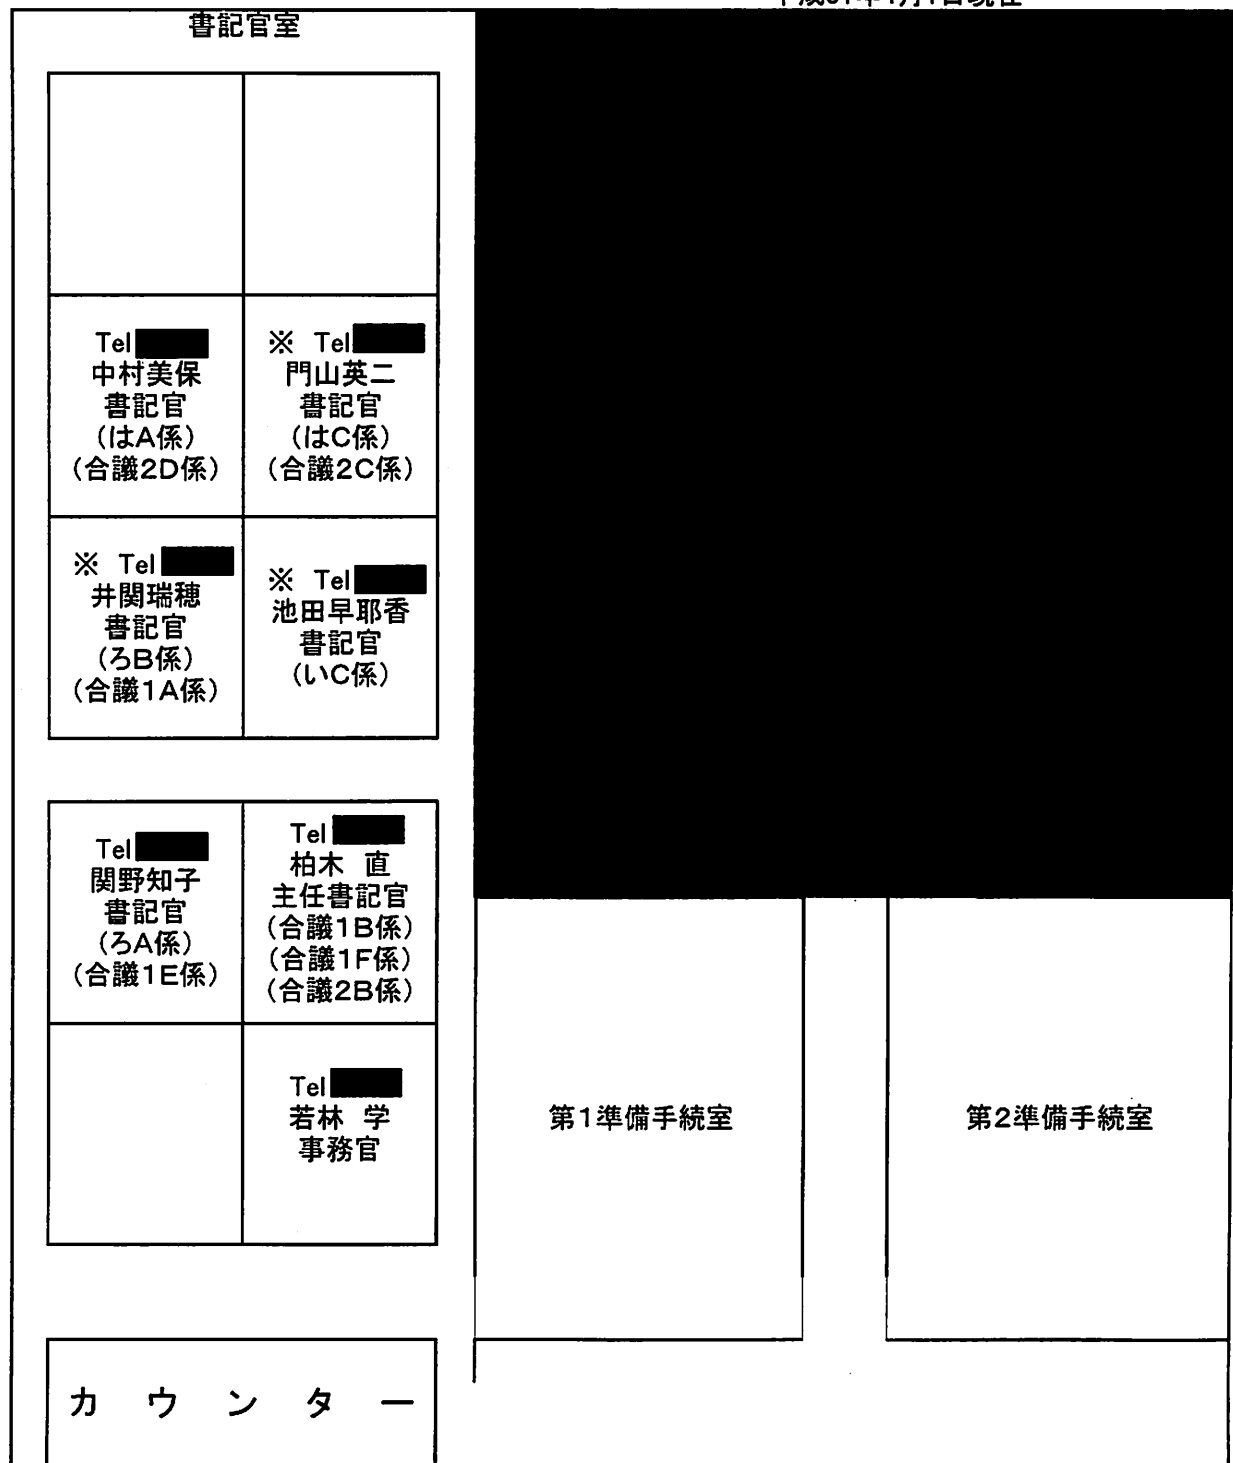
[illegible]

書記官室

Tel
中村美保
書記官
(はA係)
(合議2D係)

※ Tel
門山英二
書記官
(はC係)
(合議2C係)

※ Tel
井関瑞穂
書記官
(ろB係)
(合議1A係)

※ Tel
池田早耶香
書記官
(いC係)

Tel
関野知子
書記官
(ろA係)
(合議1E係)

Tel
柏木 直
主任書記官
(合議1B係)
(合議1F係)
(合議2B係)

Tel
若林 学
事務官

カ ウ ン タ ー

第1準備手続室

第2準備手続室